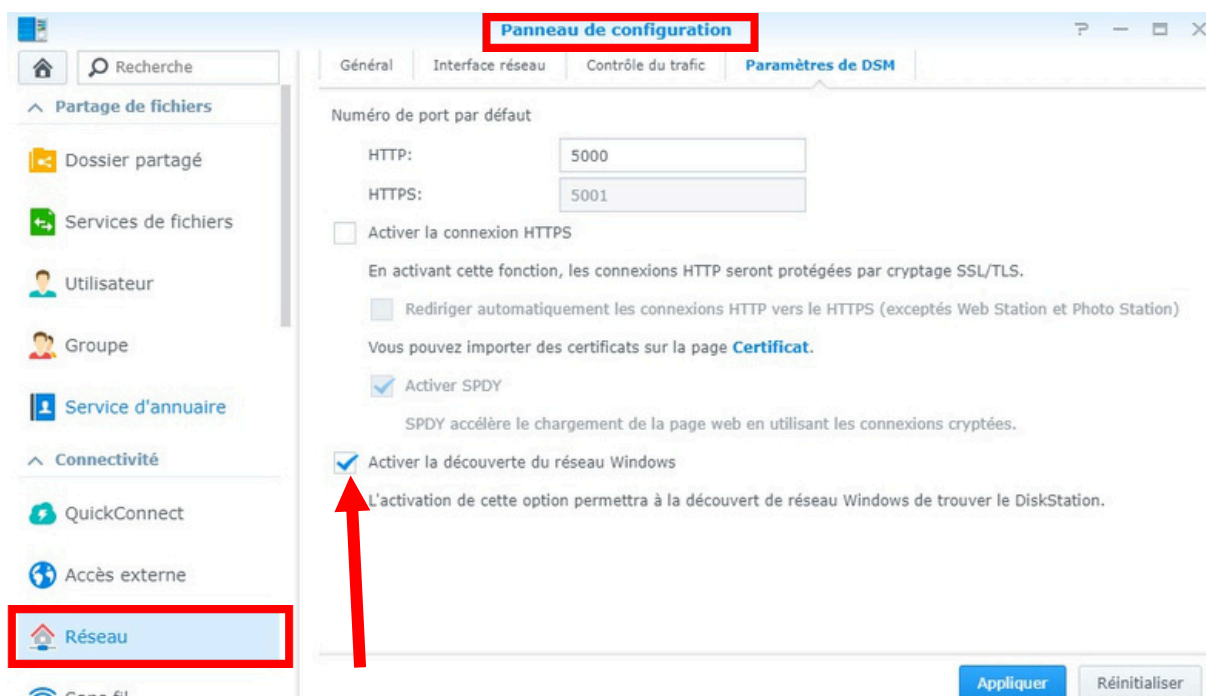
Panneau de configuration

Recherche

Partage de fichiers

Dossier partagé

Services de fichiers

Utilisateur

Groupe

Service d'annuaire

Connectivité

QuickConnect

Accès externe

Réseau

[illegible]

Général | Interface réseau | Contrôle du trafic | Paramètres de DSM

Numéro de port par défaut

HTTP: 5000

HTTPS: 5001

Activer la connexion HTTPS

En activant cette fonction, les connexions HTTP seront protégées par cryptage SSL/TLS.

Rediriger automatiquement les connexions HTTP vers le HTTPS (exceptés Web Station et Photo Station)

Vous pouvez importer des certificats sur la page Certificat.

Activer SPDY

SPDY accélère le chargement de la page web en utilisant les connexions cryptées.

Activer la découverte du réseau Windows

L'activation de cette option permettra à la découvert de réseau Windows de trouver le DiskStation.

Appliquer

Réinitialiser